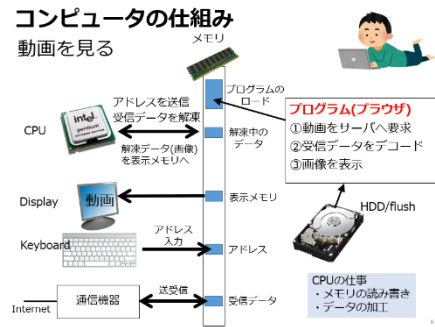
コンピュータの仕組み

動画を見る

メモリ

プログラムのロード

プログラム(ブラウザ)
①動画をサーバへ要求
②受信データをデコード
③画像を表示

アドレスを送信
受信データを解凍

CPU

intel pentium

解凍中のデータ

解凍データ(画像)を表示メモリへ

Display

動画

表示メモリ

HDD/flush

Keyboard

アドレス入力

アドレス

CPUの仕事
・メモリの読み書き
・データの加工

通信機器

送受信

受信データ

Internet

6